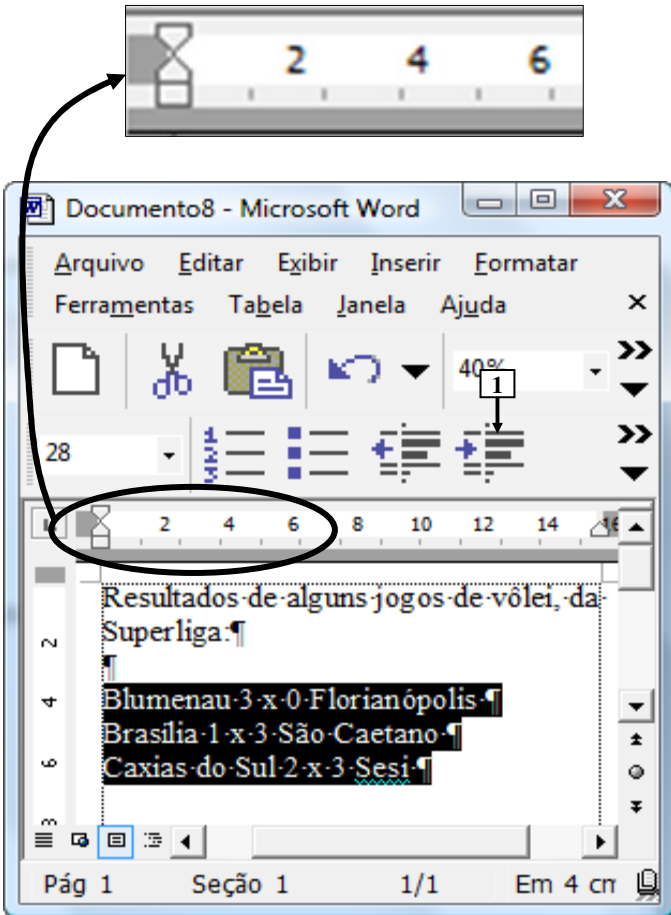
2 4 6

Documento8 - Microsoft Word

Arquivo Editar Exibir Inserir Formatar
Ferramentas Tabela Janela Ajuda

40%

1

28

2 4 6 8 10 12 14

Resultados·de·alguns·jogos·de·vôlei,·da·Superliga:¶
¶
Blumenau·3·x·0·Florianópolis·¶
Brasília·1·x·3·São·Caetano·¶
Caxias·do·Sul·2·x·3·Sesi·¶

Pág 1 Seção 1 1/1 Em 4 cm